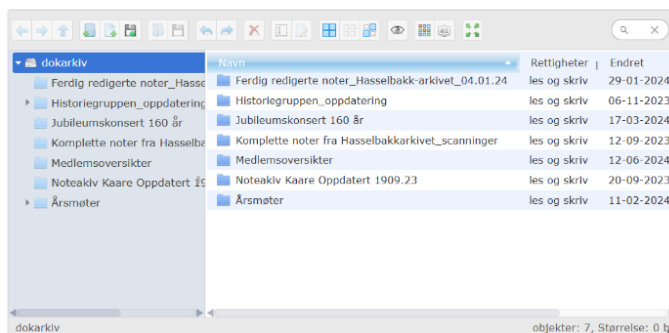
dokarkiv
Ferdig redigerte noter_Hasse
Historiegruppen_oppdatering
Jubileumskonsert 160 år
Komplette noter fra Hasselba
Medlemsoversikter
Noteakiv Kaare Oppdatert 19
Årsmøter

| Navn | Rettigheter | Endret |
|---|---|---|
| Ferdig redigerte noter_Hasselbakk-arkivet_04.01.24 | les og skriv | 29-01-2024 |
| Historiegruppen_oppdatering | les og skriv | 06-11-2023 |
| Jubileumskonsert 160 år | les og skriv | 17-03-2024 |
| Komplette noter fra Hasselbakkarkivet_scanninger | les og skriv | 12-09-2023 |
| Medlemsoversikter | les og skriv | 12-06-2024 |
| Noteakiv Kaare Oppdatert 1909.23 | les og skriv | 20-09-2023 |
| Årsmøter | les og skriv | 11-02-2024 |

dokarkiv
objekter: 7, Størrelse: 0 b